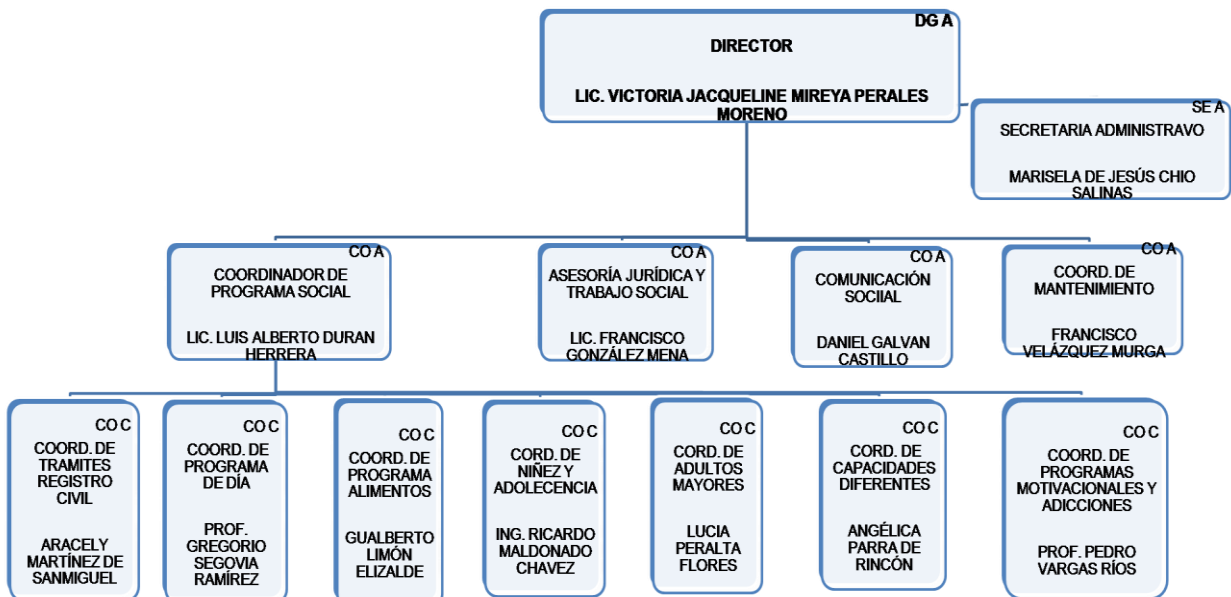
DG A
DIRECTOR

LIC. VICTORIA JACQUELINE MIREYA PERALES MORENO

SE A
SECRETARIA ADMINISTRAVO

MARISELA DE JESÚS CHIO SALINAS

CO A
COORDINADOR DE PROGRAMA SOCIAL

LIC. LUIS ALBERTO DURAN HERRERA

CO A
ASESORÍA JURÍDICA Y TRABAJO SOCIAL

LIC. FRANCISCO GONZÁLEZ MENA

CO A
COMUNICACIÓN SOCIIAL

DANIEL GALVAN CASTILLO

CO A
COORD. DE MANTENIMIENTO

FRANCISCO VELÁZQUEZ MURGA

CO C
COORD. DE TRAMITES REGISTRO CIVIL

ARACELY MARTÍNEZ DE SANMIGUEL

CO C
COORD. DE PROGRAMA DE DÍA

PROF. GREGORIO SEGOVIA RAMÍREZ

CO C
COORD. DE PROGRAMA ALIMENTOS

GUALBERTO LIMÓN ELIZALDE

CO C
CORD. DE NIÑEZ Y ADOLECENCIA

ING. RICARDO MALDONADO CHAVEZ

CO C
CORD. DE ADULTOS MAYORES

LUCIA PERALTA FLORES

CO C
CORD. DE CAPACIDADES DIFERENTES

ANGÉLICA PARRA DE RINCÓN

CO C
COORD. DE PROGRAMAS MOTIVACIONALES Y ADICCIONES

PROF. PEDRO VARGAS RÍOS